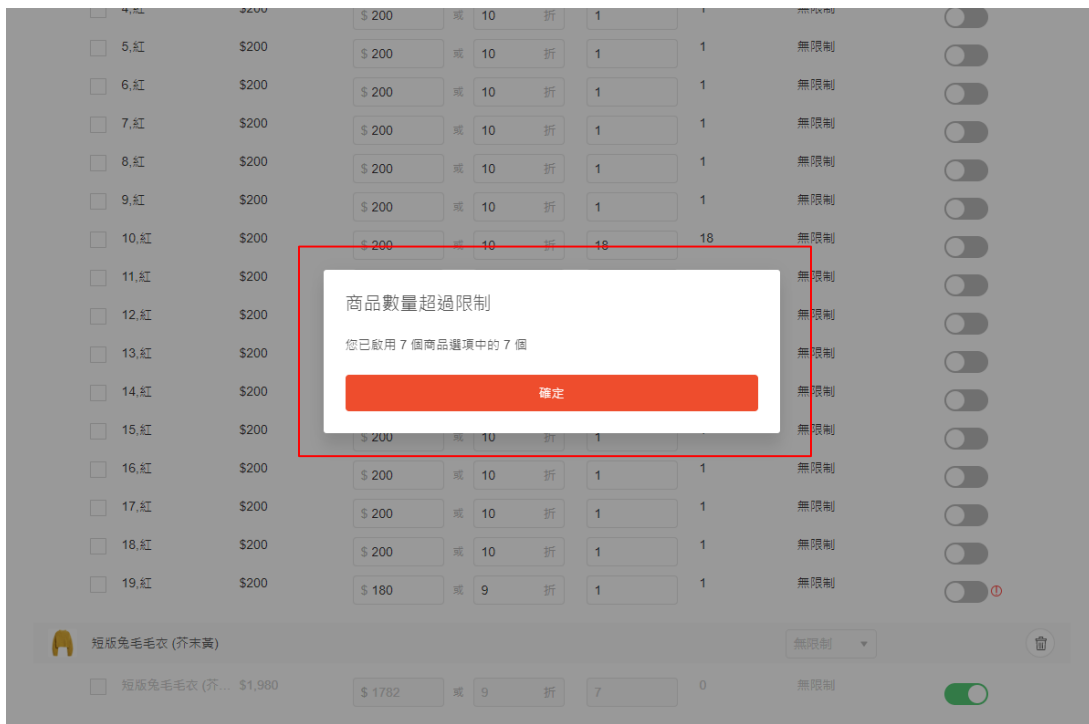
| | | | | | | | |
|---|---|---|---|---|---|---|---|
| 4,紅 | $200 | $ 200 | 或 | 10 | 折 | 1 | 1 | 無限制 |
| 5,紅 | $200 | $ 200 | 或 | 10 | 折 | 1 | 1 | 無限制 |
| 6,紅 | $200 | $ 200 | 或 | 10 | 折 | 1 | 1 | 無限制 |
| 7,紅 | $200 | $ 200 | 或 | 10 | 折 | 1 | 1 | 無限制 |
| 8,紅 | $200 | $ 200 | 或 | 10 | 折 | 1 | 1 | 無限制 |
| 9,紅 | $200 | $ 200 | 或 | 10 | 折 | 1 | 1 | 無限制 |
| 10,紅 | $200 | $ 200 | 或 | 10 | 折 | 18 | 18 | 無限制 |
| 11,紅 | $200 | | | | | | | 無限制 |
| 12,紅 | $200 | | | | | | | 無限制 |
| 13,紅 | $200 | | | | | | | 無限制 |
| 14,紅 | $200 | | | | | | | 無限制 |
| 15,紅 | $200 | $ 200 | 或 | 10 | 折 | 1 | | 無限制 |
| 16,紅 | $200 | $ 200 | 或 | 10 | 折 | 1 | 1 | 無限制 |
| 17,紅 | $200 | $ 200 | 或 | 10 | 折 | 1 | 1 | 無限制 |
| 18,紅 | $200 | $ 200 | 或 | 10 | 折 | 1 | 1 | 無限制 |
| 19,紅 | $200 | $ 180 | 或 | 9 | 折 | 1 | 1 | 無限制 |

商品數量超過限制

您已啟用 7 個商品選項中的 7 個

確定

短版兔毛毛衣 (芥末黃)

無限制

短版兔毛毛衣 (芥... $1,980 $ 1782 或 9 折 7 0 無限制